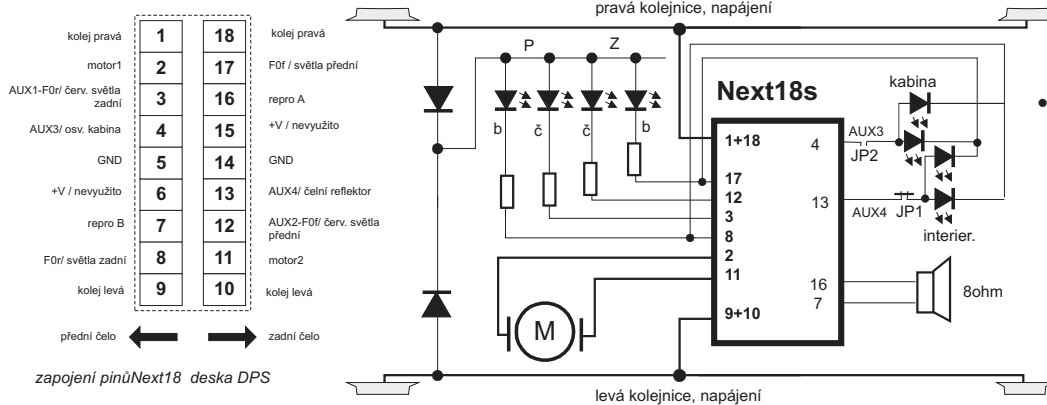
| | | | |
|---|---|---|---|
| kolej pravá | 1 | 18 | kolej pravá |
| motor1 | 2 | 17 | F0f / světla přední |
| AUX1-F0r/ červ. světla zadní | 3 | 16 | repro A |
| AUX3/ osv. kabina | 4 | 15 | +V / nevyužito |
| GND | 5 | 14 | GND |
| +V / nevyužito | 6 | 13 | AUX4/ čelní reflektor |
| repro B | 7 | 12 | AUX2-F0f/ červ. světla přední |
| F0r/ světla zadní | 8 | 11 | motor2 |
| kolej levá | 9 | 10 | kolej levá |

přední čelo

zadní čelo

zapojení pinůNext18 deska DPS

pravá kolejnice, napájení

P

Z

b

č

č

b

Next18s

kabina

1+18

4

AUX3

JP2

17

12

3

8

2

11

13

AUX4

JP1

interier.

M

16

7

8ohm

9+10

levá kolejnice, napájení